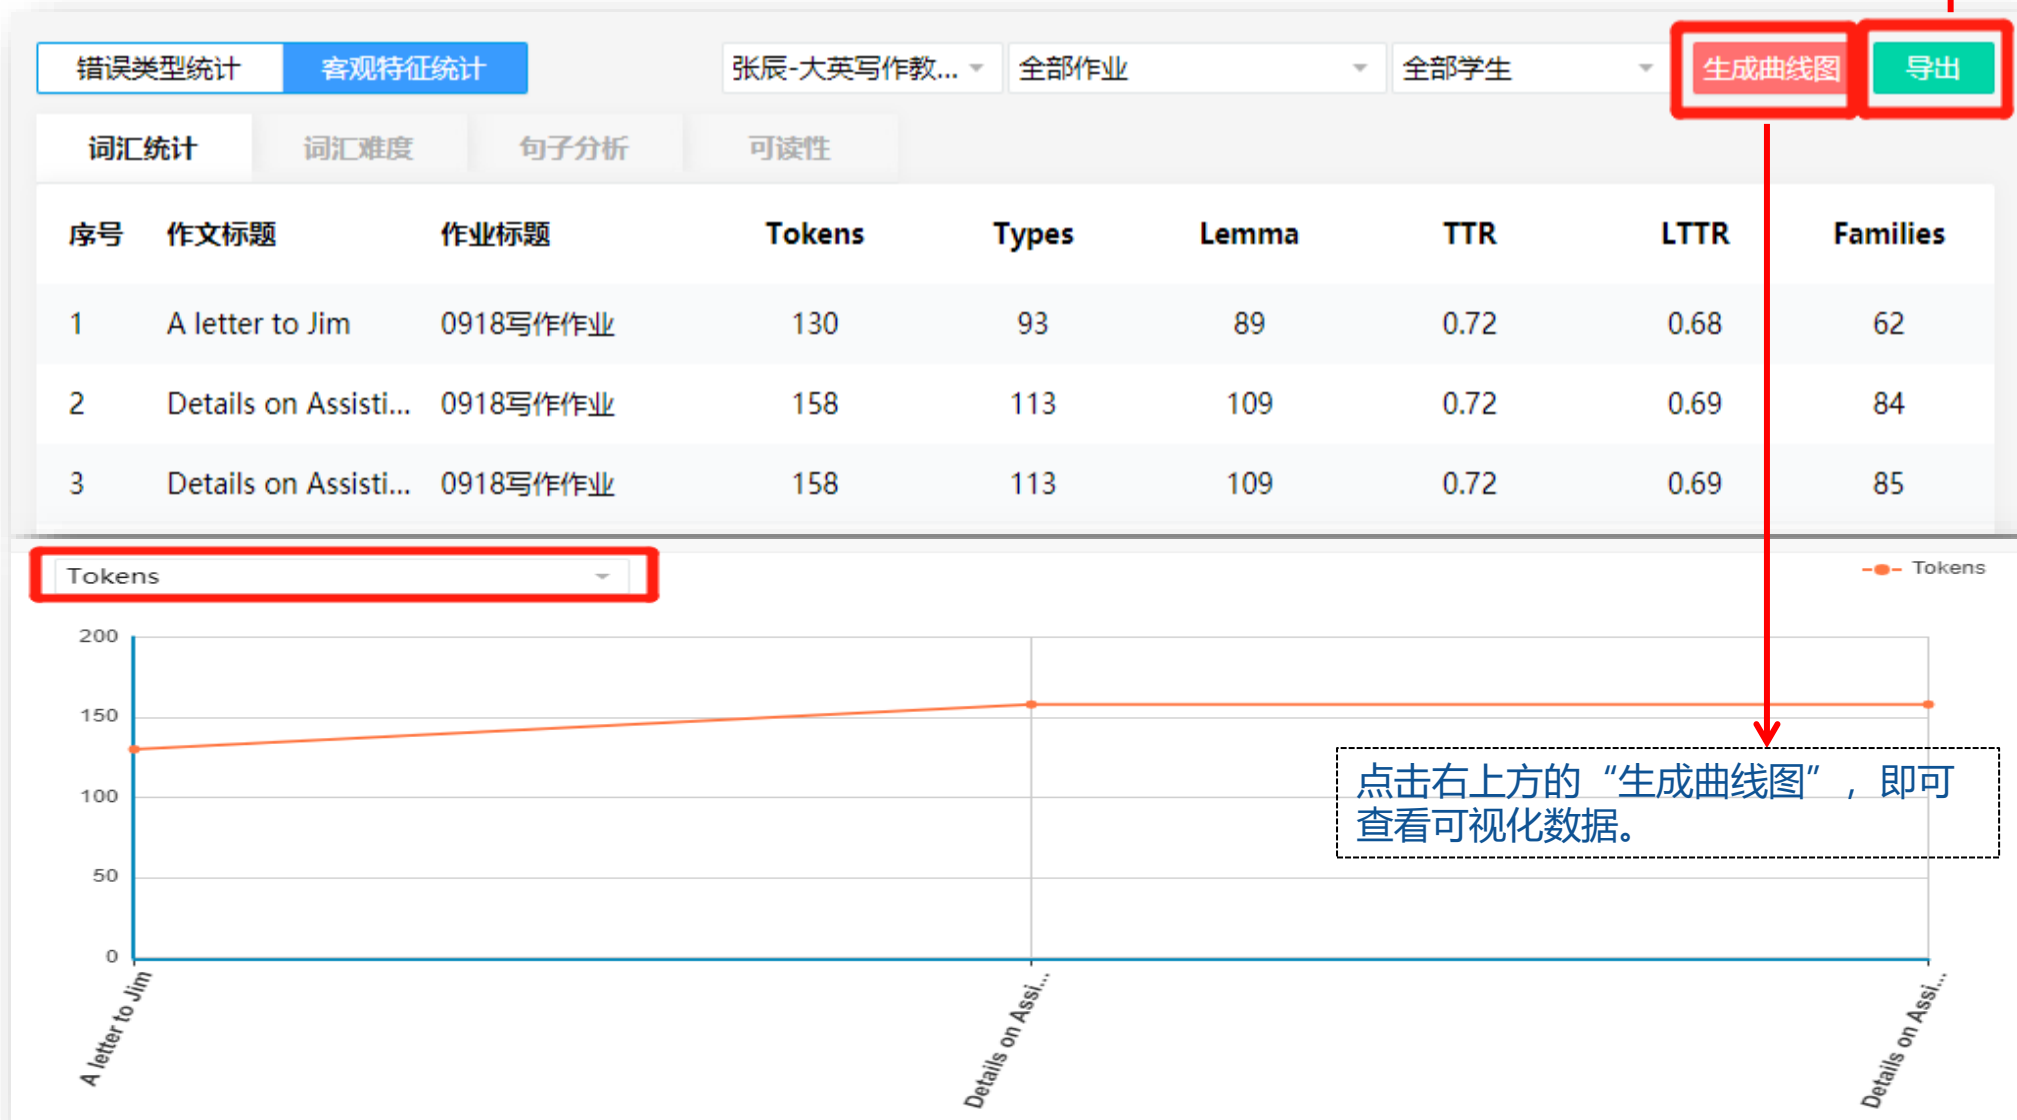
错误类型统计 客观特征统计

张辰-大英写作教... 全部作业 全部学生 生成曲线图 导出

词汇统计 词汇难度 句子分析 可读性

| 序号 | 作文标题 | 作业标题 | Tokens | Types | Lemma | TTR | LTTR | Families |
|---|---|---|---|---|---|---|---|---|
| 1 | A letter to Jim | 0918写作作业 | 130 | 93 | 89 | 0.72 | 0.68 | 62 |
| 2 | Details on Assisti... | 0918写作作业 | 158 | 113 | 109 | 0.72 | 0.69 | 84 |
| 3 | Details on Assisti... | 0918写作作业 | 158 | 113 | 109 | 0.72 | 0.69 | 85 |

Tokens

Tokens

200
150
100
50
0

A letter to Jim
Details on Assi...
Details on Assi...

点击右上方的“生成曲线图”，即可查看可视化数据。